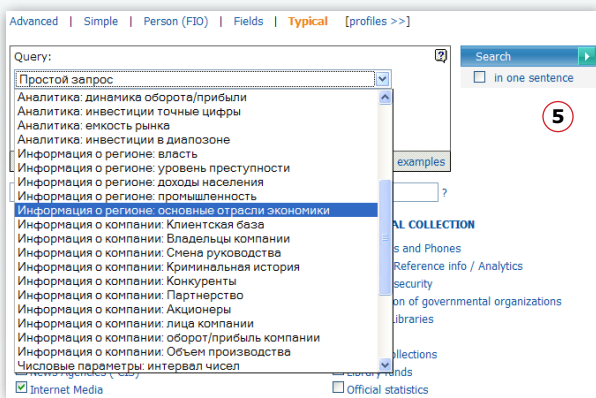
Advanced | Simple | Person (FIO) | Fields | Typical [profiles >>]

Query:

?

Простой запрос

Аналитика: динамика оборота/прибыли
Аналитика: инвестиции точные цифры
Аналитика: емкость рынка
Аналитика: инвестиции в диапазоне
Информация о регионе: власть
Информация о регионе: уровень преступности
Информация о регионе: доходы населения
Информация о регионе: промышленность
Информация о регионе: основные отрасли экономики
Информация о компании: Клиентская база
Информация о компании: Владельцы компании
Информация о компании: Смена руководства
Информация о компании: Криминальная история
Информация о компании: Конкуренты
Информация о компании: Партнерство
Информация о компании: Акционеры
Информация о компании: лица компании
Информация о компании: оборот/прибыль компании
Информация о компании: Объем производства
Числовые параметры: интервал чисел

Search

in one sentence

5

examples

?

AL COLLECTION

s and Phones

Reference info / Analytics

security

on of governmental organizations

ibraries

ollections

News Agencies

Library funds

Internet Media

Official statistics